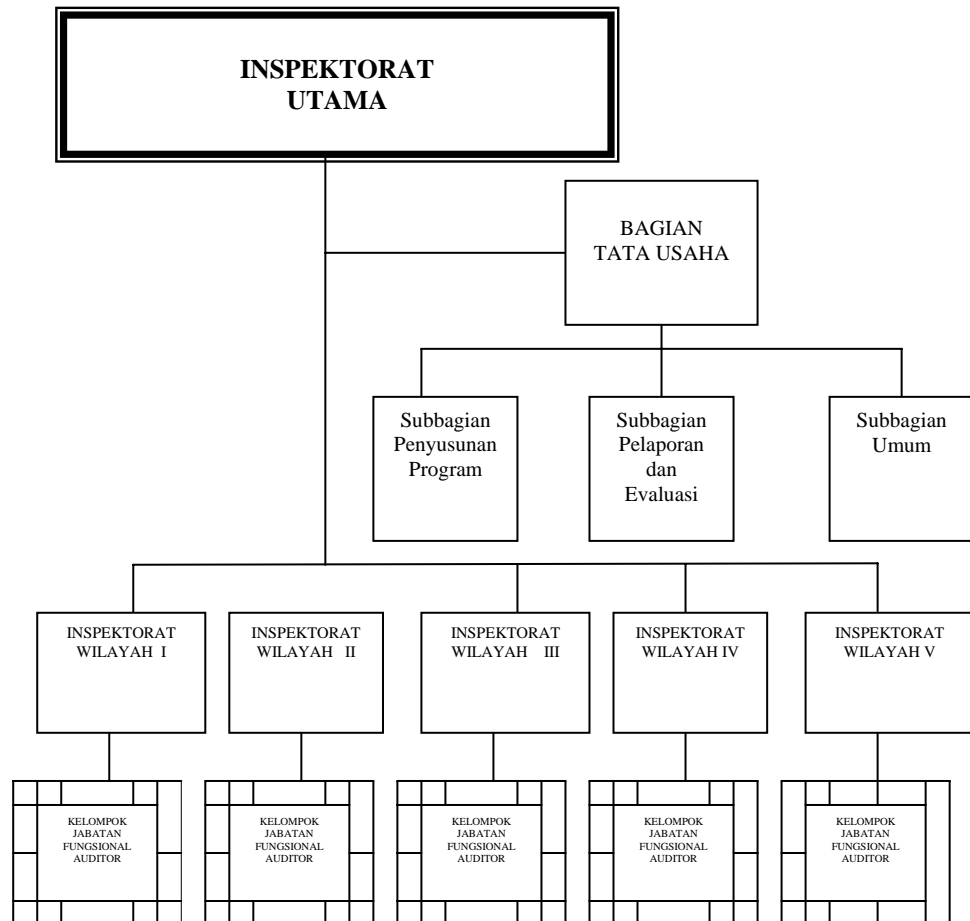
INSPEKTORAT UTAMA

BAGIAN TATA USAHA

Subbagian Penyusunan Program

Subbagian Pelaporan dan Evaluasi

Subbagian Umum

INSPEKTORAT WILAYAH I

INSPEKTORAT WILAYAH II

INSPEKTORAT WILAYAH III

INSPEKTORAT WILAYAH IV

INSPEKTORAT WILAYAH V

KELOMPOK JABATAN FUNGSIONAL AUDITOR

KELOMPOK JABATAN FUNGSIONAL AUDITOR

KELOMPOK JABATAN FUNGSIONAL AUDITOR

KELOMPOK JABATAN FUNGSIONAL AUDITOR

KELOMPOK JABATAN FUNGSIONAL AUDITOR